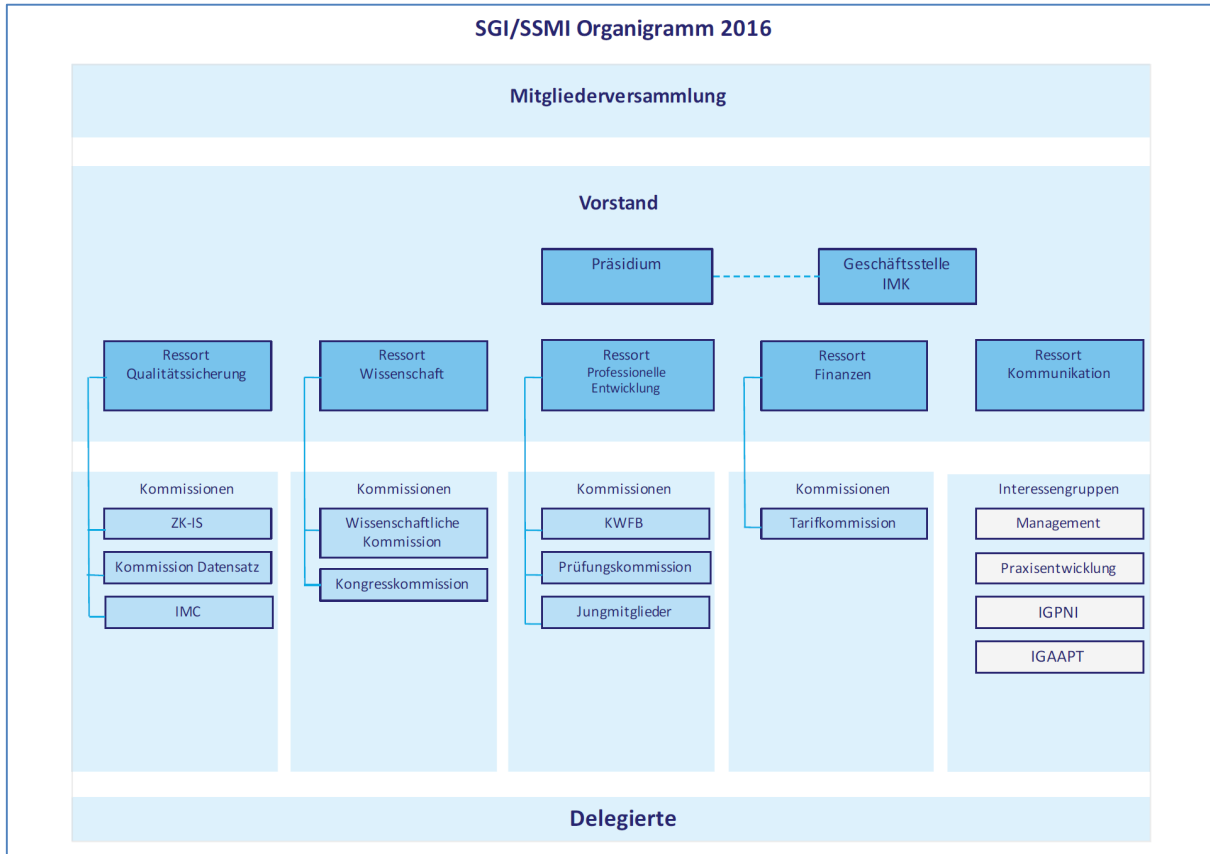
SGI/SSMI Organigramm 2016

Mitgliederversammlung

Vorstand

Präsidium

Geschäftsstelle IMK

Ressort Qualitätssicherung

Ressort Wissenschaft

Ressort Professionelle Entwicklung

Ressort Finanzen

Ressort Kommunikation

Kommissionen

ZK-IS

Kommission Datensatz

IMC

Kommissionen

Wissenschaftliche Kommission

Kongresskommission

Kommissionen

KWFB

Prüfungskommission

Jungmitglieder

Kommissionen

Tarifkommission

Interessengruppen

Management

Praxisentwicklung

IGPNI

IGAAPT

Delegierte